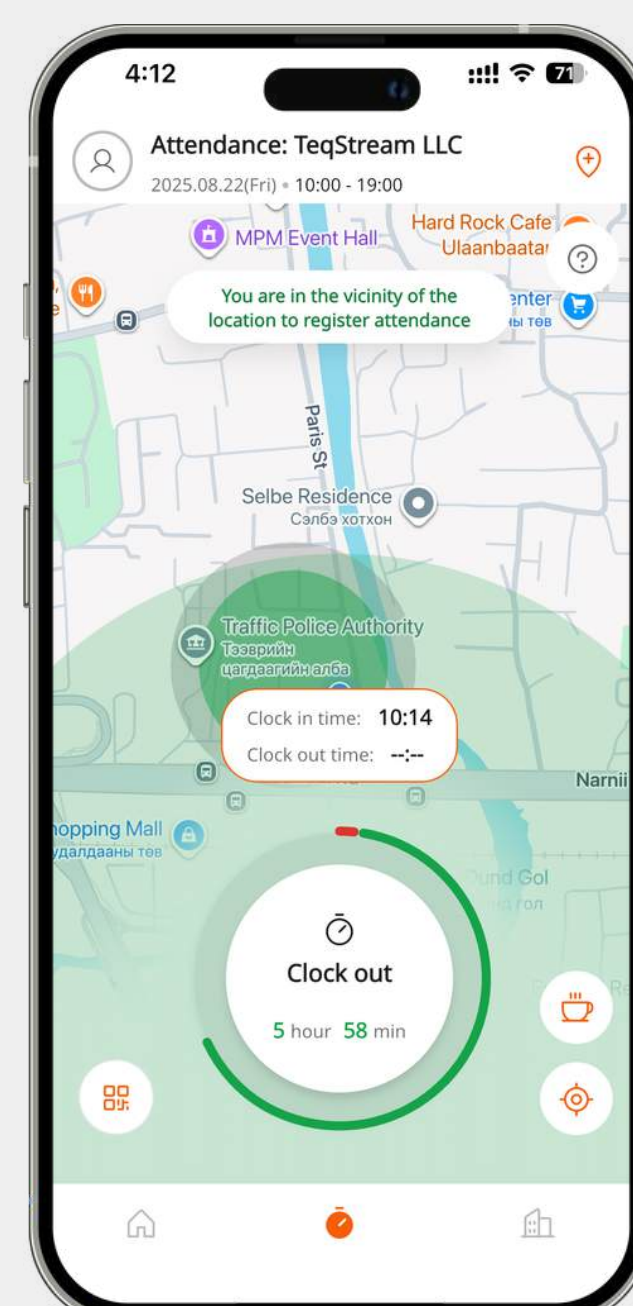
4:12

71

Attendance: TeqStream LLC

2025.08.22(Fri) • 10:00 - 19:00

MPM Event Hall

Hard Rock Cafe Ulaanbaatar

You are in the vicinity of the location to register attendance

enter
ы төв

Paris St

Selbe Residence
Сэлбэ хотхон

Traffic Police Authority
Тээврийн цагдаагийн алба

Clock in time: 10:14
Clock out time: --:--

Narnii

opping Mall
удалдааны төв

Dund Gol
гол

Clock out

5 hour 58 min